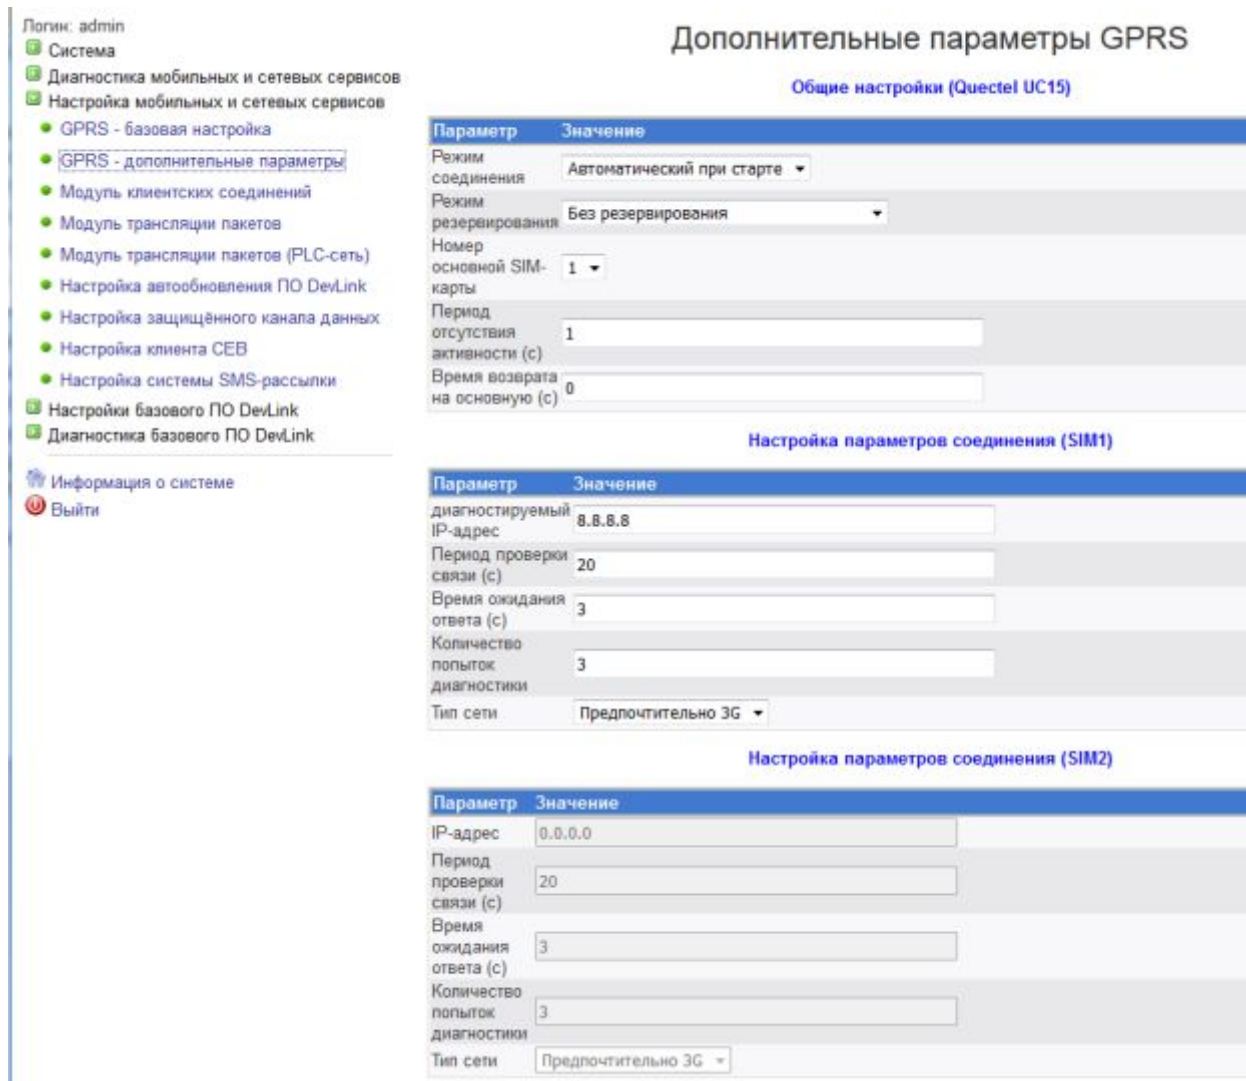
Логин: admin
Система
Диагностика мобильных и сетевых сервисов
Настройка мобильных и сетевых сервисов
GPRS - базовая настройка
GPRS - дополнительные параметры
Модуль клиентских соединений
Модуль трансляции пакетов
Модуль трансляции пакетов (PLC-сеть)
Настройка автообновления ПО DevLink
Настройка защищённого канала данных
Настройка клиента CEB
Настройка системы SMS-рассылки
Настройки базового ПО DevLink
Диагностика базового ПО DevLink

Информация о системе
Выйти

Дополнительные параметры GPRS

Общие настройки (Quectel UC15)

| Параметр | Значение |
|---|---|
| Режим соединения | Автоматический при старте |
| Режим резервирования | Без резервирования |
| Номер основной SIM-карты | 1 |
| Период отсутствия активности (с) | 1 |
| Время возврата на основную (с) | 0 |

Настройка параметров соединения (SIM1)

| Параметр | Значение |
|---|---|
| диагностируемый IP-адрес | 8.8.8.8 |
| Период проверки связи (с) | 20 |
| Время ожидания ответа (с) | 3 |
| Количество попыток диагностики | 3 |
| Тип сети | Предпочтительно 3G |

Настройка параметров соединения (SIM2)

| Параметр | Значение |
|---|---|
| IP-адрес | 0.0.0.0 |
| Период проверки связи (с) | 20 |
| Время ожидания ответа (с) | 3 |
| Количество попыток диагностики | 3 |
| Тип сети | Предпочтительно 3G |